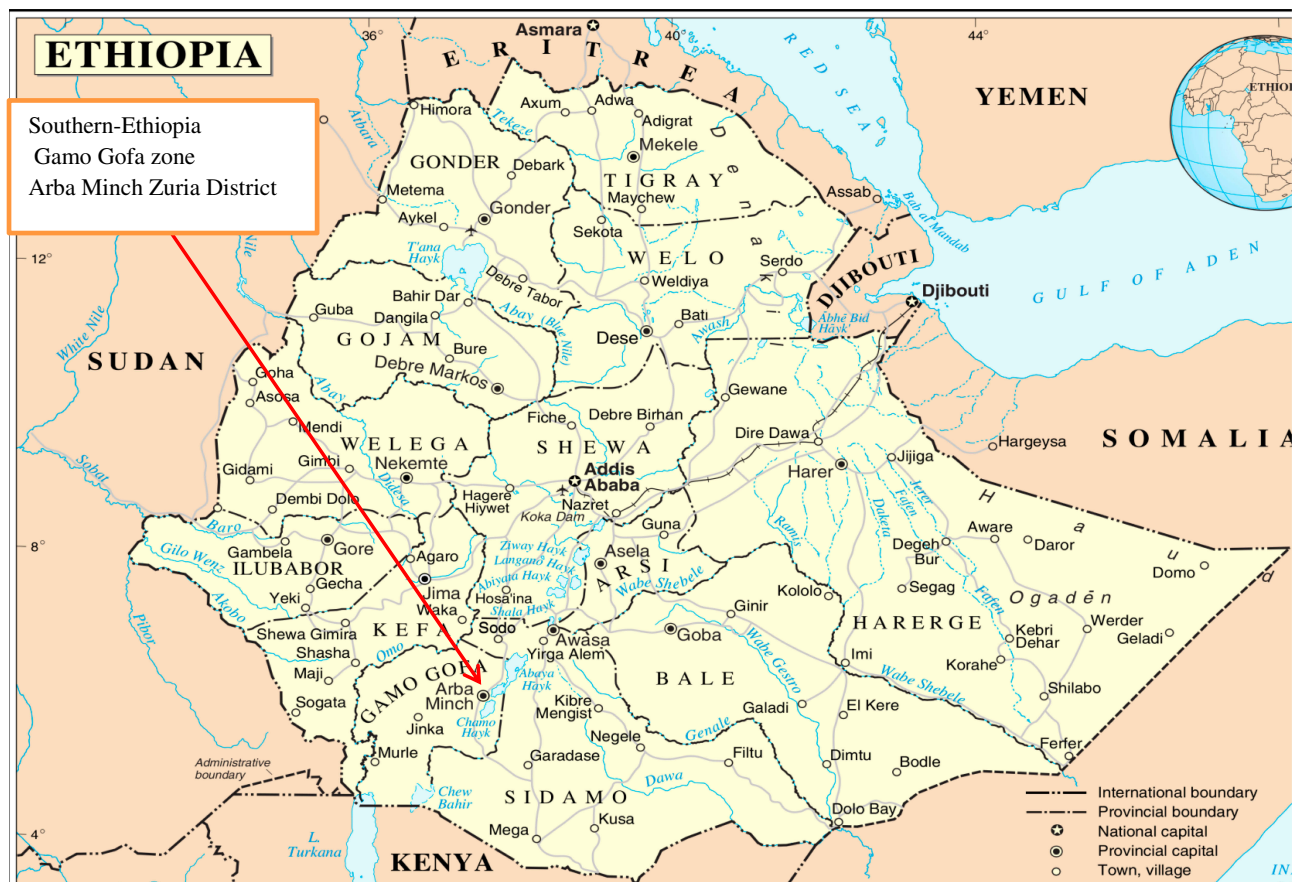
ETHIOPIA

Southern-Ethiopia
Gamo Gofa zone
Arba Minch Zuria District

36° 40° 44° 12° 8° 4°

Asmara
ERITREA
RED SEA
YEMEN
ETHIO

Himora
Axum
Adwa
Adigrat
Tekeze
Atbara
Mekele
GONDER
Debark
TIGRAY
Denakil
Metema
Maychew
Assab
Bab al Mandab
Aykel
Gonder
Sekota
T'ana Hayk
WELO
Serdo
DJIBOUTI
Djibouti
GULF OF ADEN
Debre Tabor
Weldiya
Bahir Dar
Guba
Dangila
Abay (Blue Nile)
Batī
Abhē Bid Hāyk
Awash
White Nile
SUDAN
GOJAM
Bure
Dese
Debre Markos
Goha
Asosa
Abay
Gewane
Mendi
Fiche
Debre Birhan
WELEGA
SHEWA
Dire Dawa
Hargeysa
SOMALIA
Gidami
Gimbi
Nekemte
Addis Ababa
Harer
Jijiga
Sobat
Dembi Dolo
Didesa
Hagere Hiywet
Nazret
Koka Dam
Jerer
Fafen
Haud
Baro
Guna
Ramis
Daketa
Gilo Wenz
Gambela
Gore
Agaro
Ziway Hayk
Langano Hayk
Asela
Aware
Daror
ILUBABOR
Abiyata Hayk
ARSI
Wabe Shebele
Degeh Bur
Domo
Gecha
Jima
Shala Hayk
Kololo
Segag
Akobo
Yeki
Waka
Hosa'ina
Ginir
Ogaden
Pibor
Shewa Gimira
KEFA
Sodo
Awasa
Goba
HARERGE
Fafen
Werder
Kebri Dehar
Geladi
Shasha
Omo
Yirga Alem
Wabe Gestro
Maji
GAMO GOFA
BALE
Imi
Korahe
Arba Minch
Abaya Hayk
Wabe Shebele
Shilabo
Sogata
Kibre Mengist
Galadi
El Kere
Jinka
Chamo Hayk
Genale
Negele
Ferfer
Administrative boundary
Murle
Garadase
Filtu
Dimtu
Bodle
Dawa
Chew Bahir
SIDAMO
Dolo Bay
L. Turkana
Mega
Kusa
KENYA
IN

International boundary
Provincial boundary
National capital
Provincial capital
Town, village